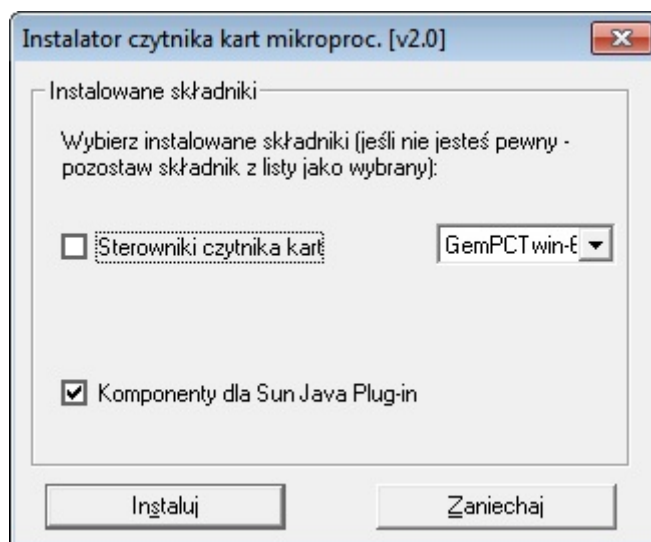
Instalator czytnika kart mikroproc. [v2.0]

Instalowane składniki

Wybierz instalowane składniki (jeśli nie jesteś pewny - pozostaw składnik z listy jako wybrany):

Sterowniki czytnika kart

GemPCTwin-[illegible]

Komponenty dla Sun Java Plug-in

Instaluj

Zaniechaj